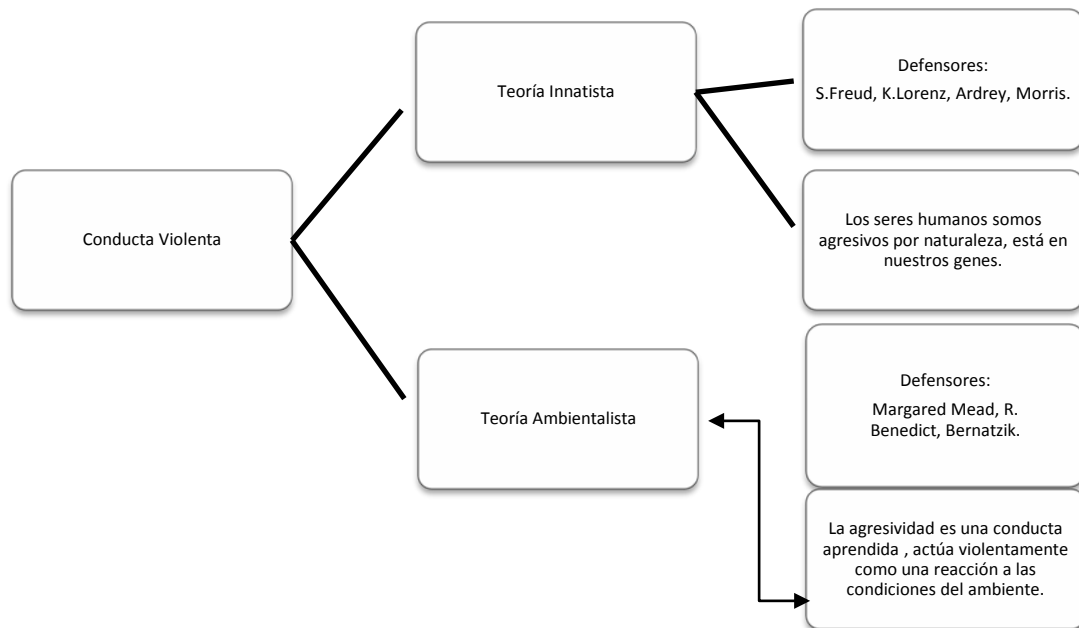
Conducta Violenta

Teoría Innatista

Defensores:
S.Freud, K.Lorenz, Ardrey, Morris.

Los seres humanos somos agresivos por naturaleza, está en nuestros genes.

Teoría Ambientalista

Defensores:
Margared Mead, R. Benedict, Bernatzik.

La agresividad es una conducta aprendida , actúa violentamente como una reacción a las condiciones del ambiente.